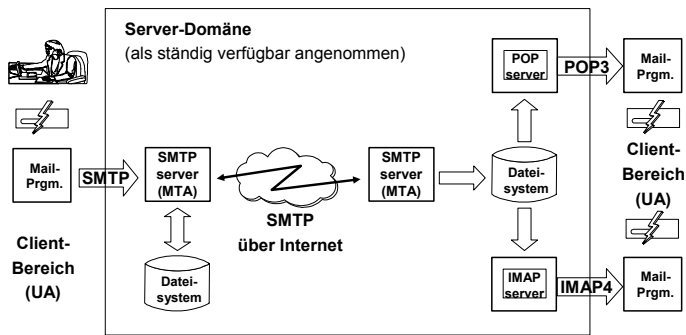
Server-Domäne
(als ständig verfügbar angenommen)

Mail-Prgm.

SMTP

SMTP server (MTA)

Datei-system

SMTP über Internet

SMTP server (MTA)

Datei-system

POP server

POP3

Mail-Prgm.

IMAP server

IMAP4

Mail-Prgm.

Client-Bereich (UA)

Client-Bereich (UA)